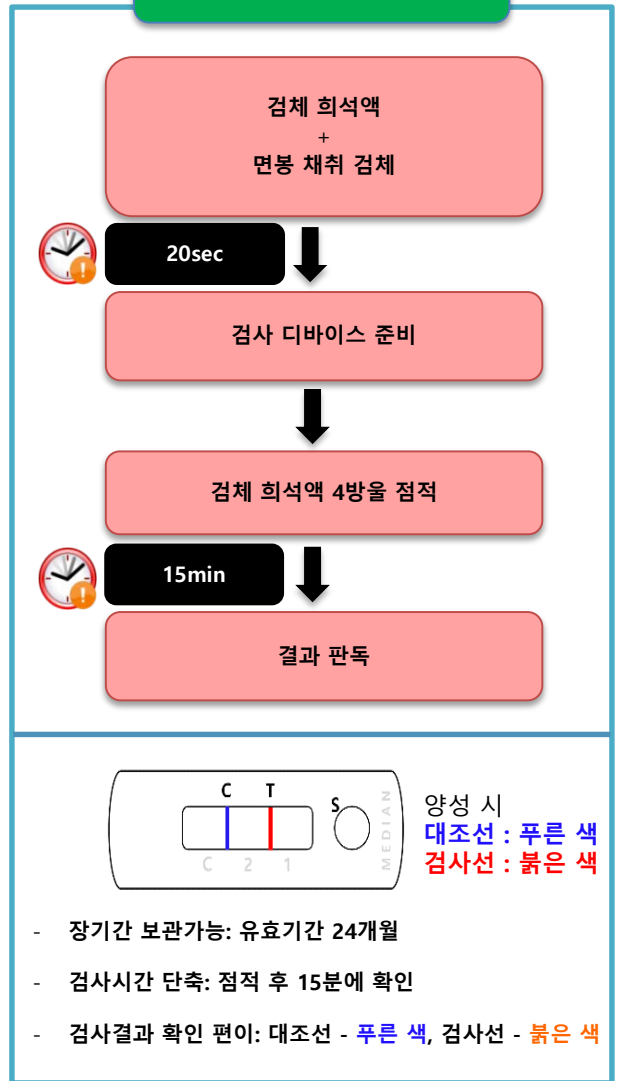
검체 희석액
+
면봉 채취 검체

20sec

검사 디바이스 준비

검체 희석액 4방울 점적

15min

결과 판독

C T S
C 2 1
MEDIAN

양성 시
대조선 : 푸른 색
검사선 : 붉은 색

- 장기간 보관가능: 유효기간 24개월
- 검사시간 단축: 점적 후 15분에 확인
- 검사결과 확인 편이: 대조선 - 푸른 색, 검사선 - 붉은 색